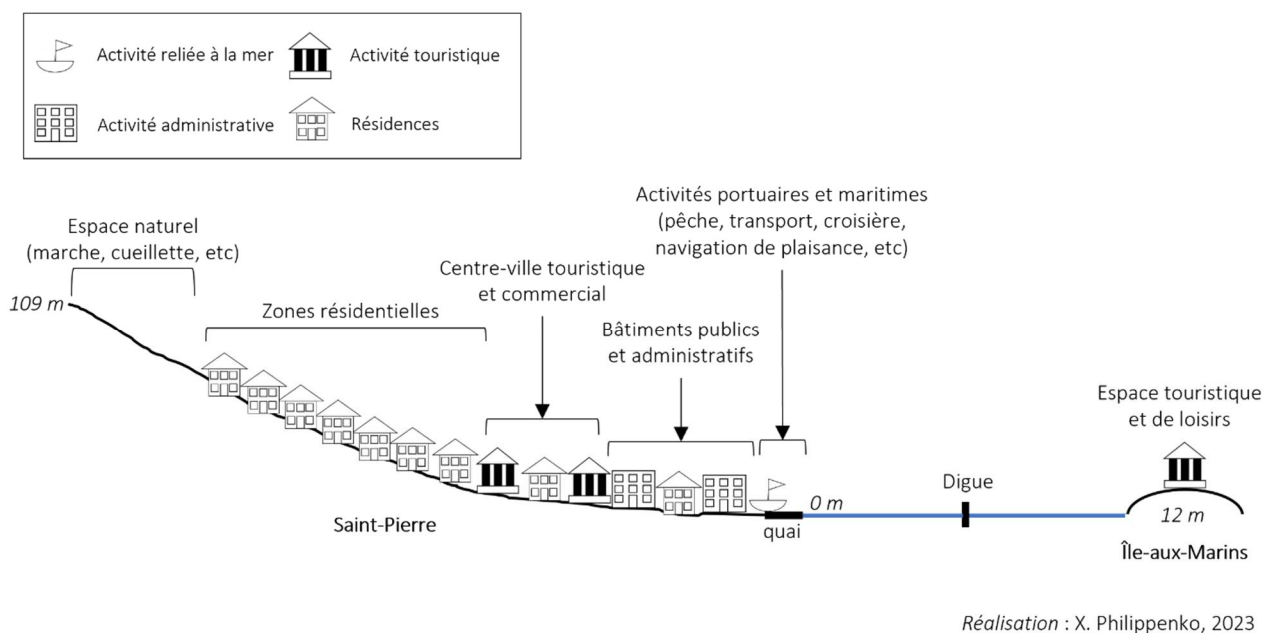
Activité reliée à la mer
Activité touristique
Activité administrative
Résidences

Espace naturel (marche, cueillette, etc)

Activités portuaires et maritimes (pêche, transport, croisière, navigation de plaisance, etc)

Centre-ville touristique et commercial

109 m

Zones résidentielles

Bâtiments publics et administratifs

Espace touristique et de loisirs

Digue

0 m

12 m

Saint-Pierre

quai

Île-aux-Marins

*Réalisation* : X. Philippenko, 2023